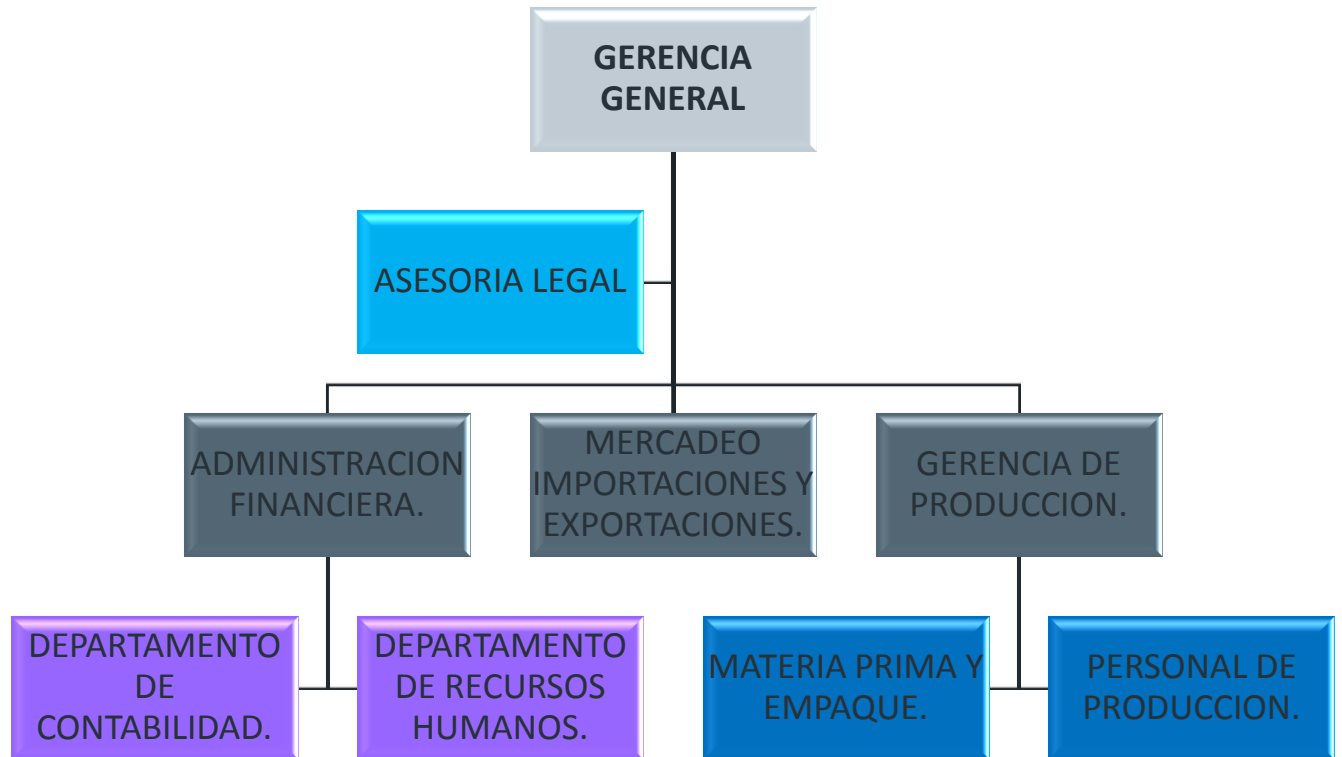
GERENCIA GENERAL

ASESORIA LEGAL

ADMINISTRACION FINANCIERA.

MERCADEO IMPORTACIONES Y EXPORTACIONES.

GERENCIA DE PRODUCCION.

DEPARTAMENTO DE CONTABILIDAD.

DEPARTAMENTO DE RECURSOS HUMANOS.

MATERIA PRIMA Y EMPAQUE.

PERSONAL DE PRODUCCION.